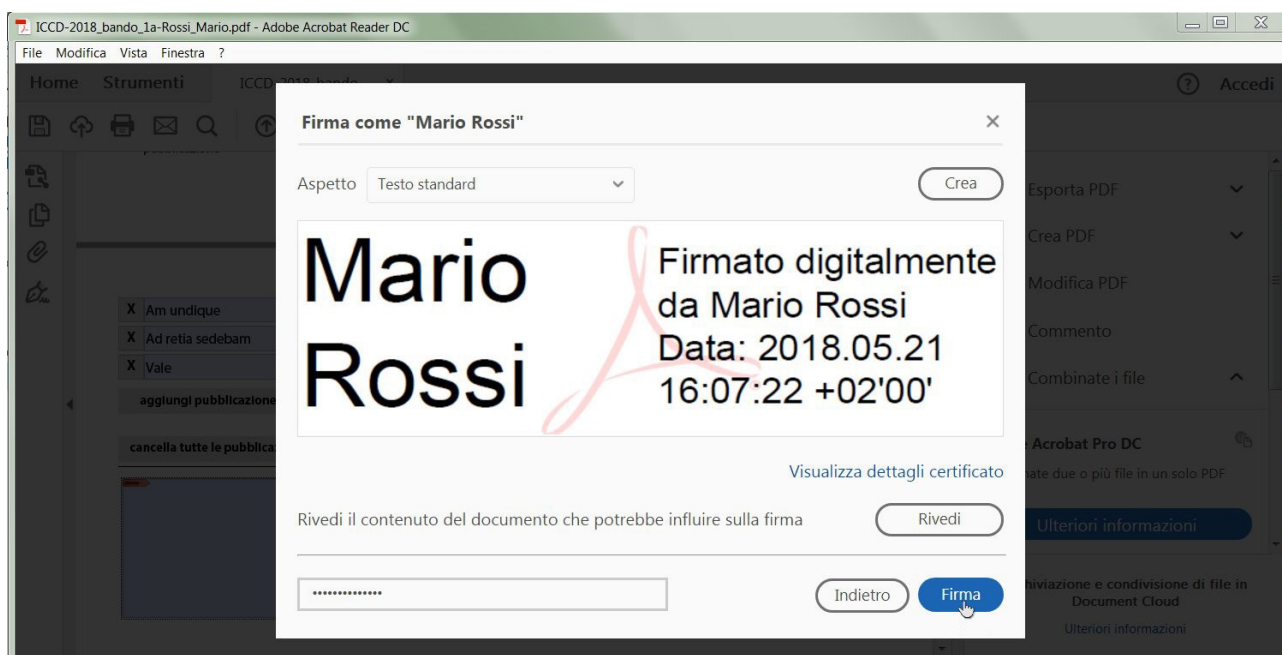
ICCD-2018_bando_1a-Rossi_Mario.pdf - Adobe Acrobat Reader DC

File Modifica Vista Finestra ?

Home Strumenti ICCD-2018_bando... ×

Accedi

X Am undique
X Ad retia sedebam
X Vale
aggiungi pubblicazione
cancella tutte le pubblica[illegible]

Firma come "Mario Rossi"

Aspetto Testo standard

Crea

Mario Rossi

Firmato digitalmente da Mario Rossi
Data: 2018.05.21
16:07:22 +02'00'

Visualizza dettagli certificato

Rivedi il contenuto del documento che potrebbe influire sulla firma

Rivedi

••••••••••••••

Indietro

Firma

Esporta PDF
Crea PDF
Modifica PDF
Commento
Combinate i file
Acrobat Pro DC
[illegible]ate due o più file in un solo PDF
Ulteriori informazioni
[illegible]hiviazione e condivisione di file in Document Cloud
Ulteriori informazioni